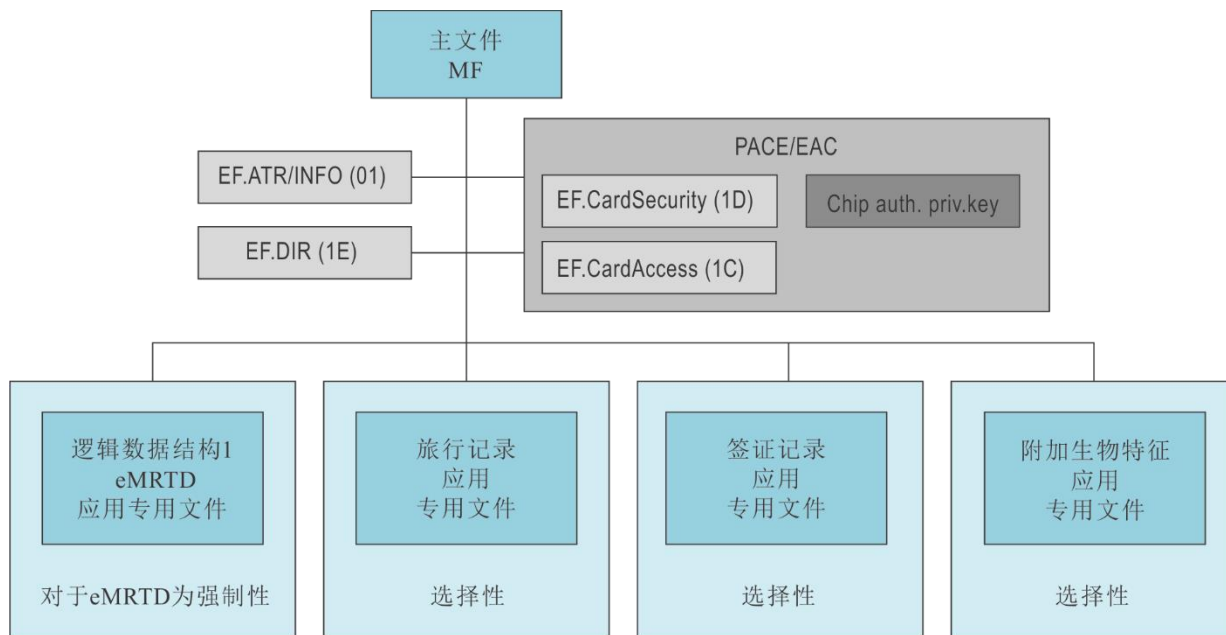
主文件
MF

EF.ATR/INFO (01)

EF.DIR (1E)

PACE/EAC

EF.CardSecurity (1D)

Chip auth. priv.key

EF.CardAccess (1C)

逻辑数据结构1
eMRTD
应用专用文件

对于eMRTD为强制性

旅行记录
应用
专用文件

选择性

签证记录
应用
专用文件

选择性

附加生物特征
应用
专用文件

选择性